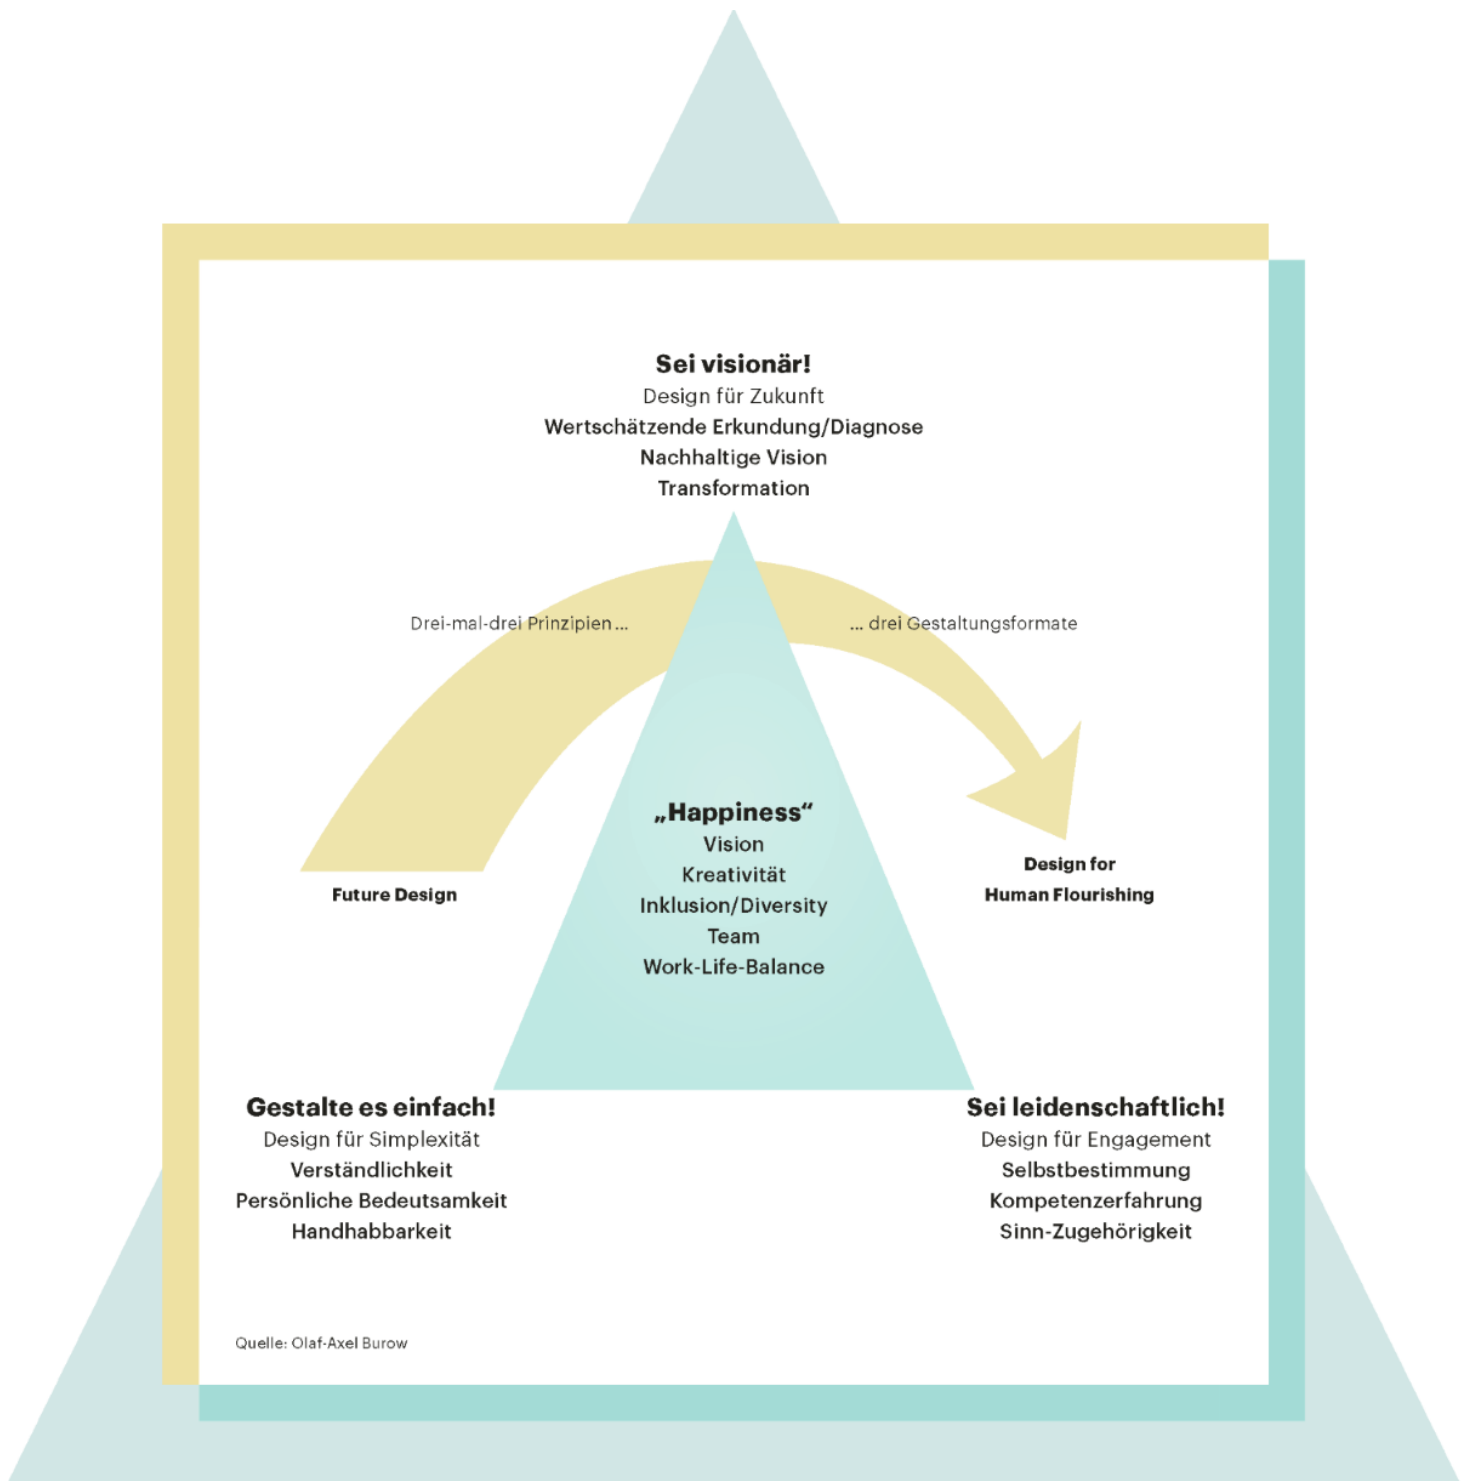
Sei visionär!
Design für Zukunft
Wertschätzende Erkundung/Diagnose
Nachhaltige Vision
Transformation

Drei-mal-drei Prinzipien ...

... drei Gestaltungsformate

Future Design

„Happiness“
Vision
Kreativität
Inklusion/Diversity
Team
Work-Life-Balance

Design for
Human Flourishing

Gestalte es einfach!
Design für Simplexität
Verständlichkeit
Persönliche Bedeutsamkeit
Handhabbarkeit

Sei leidenschaftlich!
Design für Engagement
Selbstbestimmung
Kompetenzerfahrung
Sinn-Zugehörigkeit

Quelle: Olaf-Axel Burow